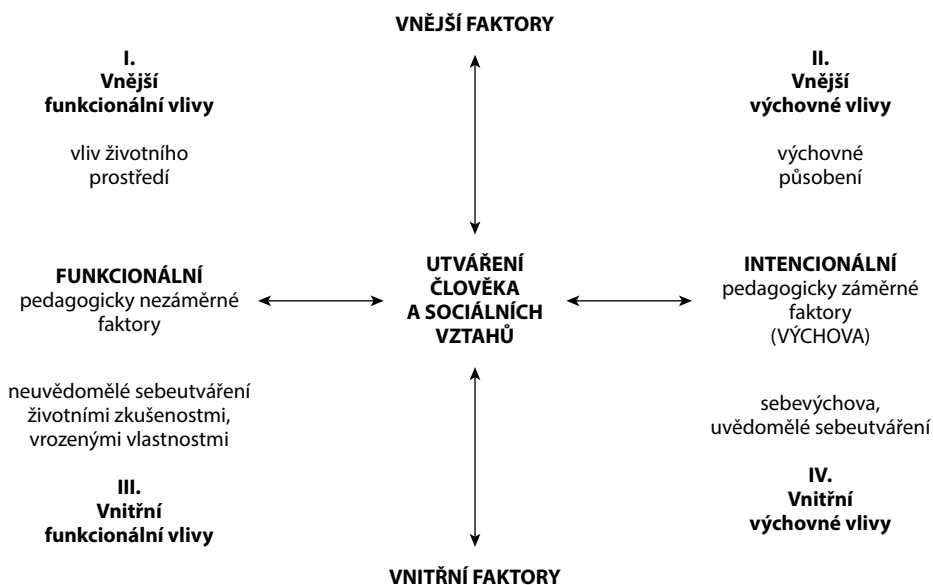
VNĚJŠÍ FAKTORY

I.
Vnější
funkcionální vlivy

vliv životního prostředí

II.
Vnější
výchovné vlivy

výchovné působení

FUNKCIONÁLNÍ
pedagogicky nezáměrné faktory

UTVÁŘENÍ
ČLOVĚKA
A SOCIÁLNÍCH
VZTAHŮ

INTENCIONÁLNÍ
pedagogicky záměrné faktory
(VÝCHOVA)

neuvědomělé sebeutváření životními zkušenostmi, vrozenými vlastnostmi

III.
Vnitřní
funkcionální vlivy

sebevýchova, uvědomělé sebeutváření

IV.
Vnitřní
výchovné vlivy

VNITŘNÍ FAKTORY